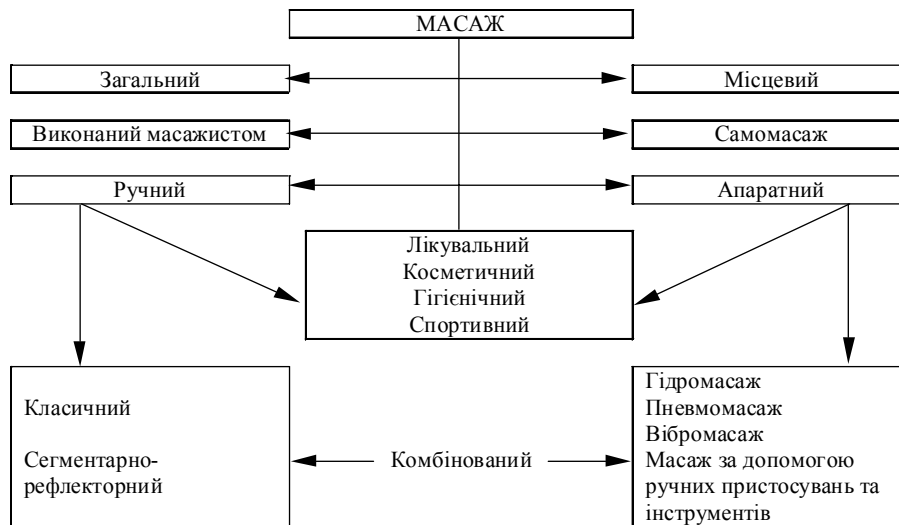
МАСАЖ

Загальний

Місцевий

Виконаний масажистом

Самомасаж

Ручний

Апаратний

Лікувальний
Косметичний
Гігієнічний
Спортивний

Класичний

Сегментарно-рефлекторний

Комбінований

Гідромасаж
Пневмомасаж
Вібромасаж
Масаж за допомогою ручних пристосувань та інструментів